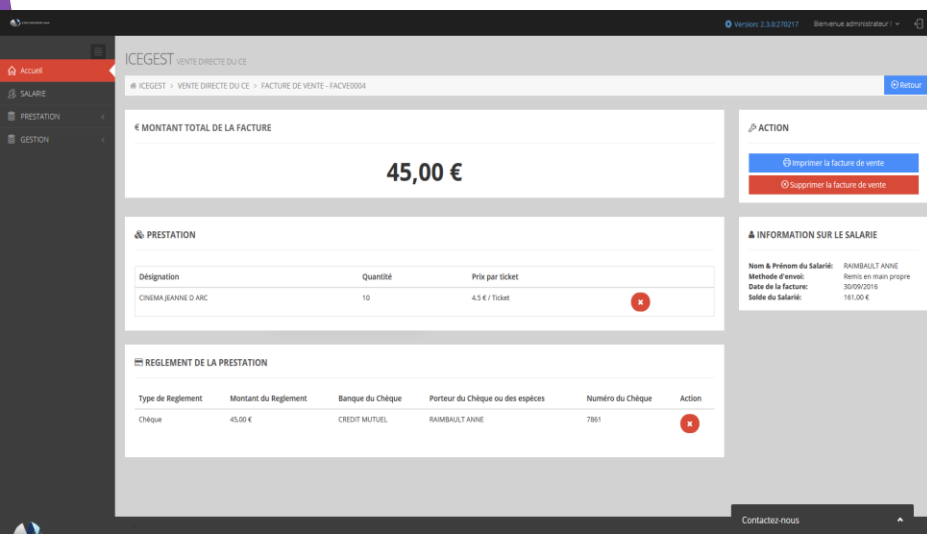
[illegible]

Version: 2.3.0.270217 Bienvenue administrateur |

Accueil
SALARIE
PRESTATION
GESTION

ICEGEST VENTE DIRECTE DU CE

ICEGEST > VENTE DIRECTE DU CE > FACTURE DE VENTE - FACVE0004

Retour

€ MONTANT TOTAL DE LA FACTURE

45,00 €

ACTION

Imprimer la facture de vente

Supprimer la facture de vente

PRESTATION

| Désignation | Quantité | Prix par ticket |
|---|---|---|
| CINEMA JEANNE D ARC | 10 | 4.5 € / Ticket |

INFORMATION SUR LE SALARIE

Nom & Prénom du Salarié: RAIMBAULT ANNE
Methode d'envoi: Remis en main propre
Date de la facture: 30/09/2016
Solde du Salarié: 161,00 €

REGLEMENT DE LA PRESTATION

| Type de Reglement | Montant du Reglement | Banque du Chéque | Porteur du Chéque ou des espéces | Numéro du Chéque | Action |
|---|---|---|---|---|---|
| Chéque | 45,00 € | CREDIT MUTUEL | RAIMBAULT ANNE | 7861 | |

Contactez-nous